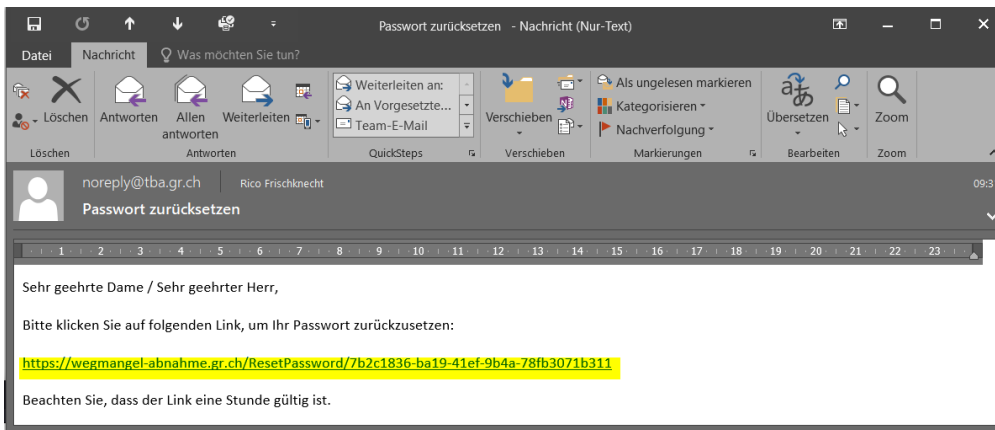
Passwort zurücksetzen - Nachricht (Nur-Text)

Datei Nachricht Was möchten Sie tun?

Löschen
Löschen

Antworten Allen antworten Weiterleiten
Antworten

Weiterleiten an:
An Vorgesetzte...
Team-E-Mail
QuickSteps

Verschieben
Verschieben

Als ungelesen markieren
Kategorisieren
Nachverfolgung
Markierungen

Übersetzen
Bearbeiten

Zoom
Zoom

noreply@tba.gr.ch Rico Frischknecht
09:3
Passwort zurücksetzen

1 2 3 4 5 6 7 8 9 10 11 12 13 14 15 16 17 18 19 20 21 22 23

Sehr geehrte Dame / Sehr geehrter Herr,

Bitte klicken Sie auf folgenden Link, um Ihr Passwort zurückzusetzen:

https://wegmangel-abnahme.gr.ch/ResetPassword/7b2c1836-ba19-41ef-9b4a-78fb3071b311

Beachten Sie, dass der Link eine Stunde gültig ist.